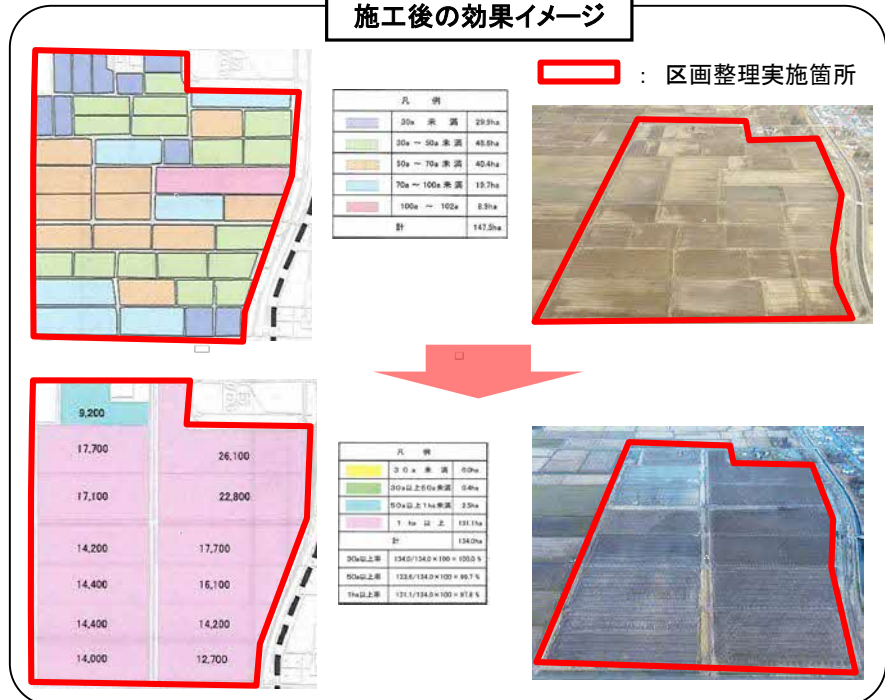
施工後の効果イメージ

：区画整理実施箇所

| 凡 例 | | |
|---|---|---|
| | 30a 未 満 | 29.9ha |
| | 30a ～ 50a 未 満 | 45.5ha |
| | 50a ～ 70a 未 満 | 40.4ha |
| | 70a ～ 100a 未 満 | 19.7ha |
| | 100a ～ 102a | 8.9ha |
| 計 | | 147.5ha |

9,200
17,700
26,100
17,100
22,800
14,200
17,700
14,400
16,100
14,400
14,200
14,000
12,700

| 凡 例 | | |
|---|---|---|
| | 30a 未 満 | 0.0ha |
| | 30a以上50a未満 | 0.4ha |
| | 50a以上1ha未満 | 2.5ha |
| | 1 ha 以 上 | 131.1ha |
| 計 | | 134.0ha |
| 30a以上率 | 134.0/134.0×100＝100.0％ | |
| 50a以上率 | 133.6/134.0×100＝99.7％ | |
| 1ha以上率 | 131.1/134.0×100＝97.8％ | |